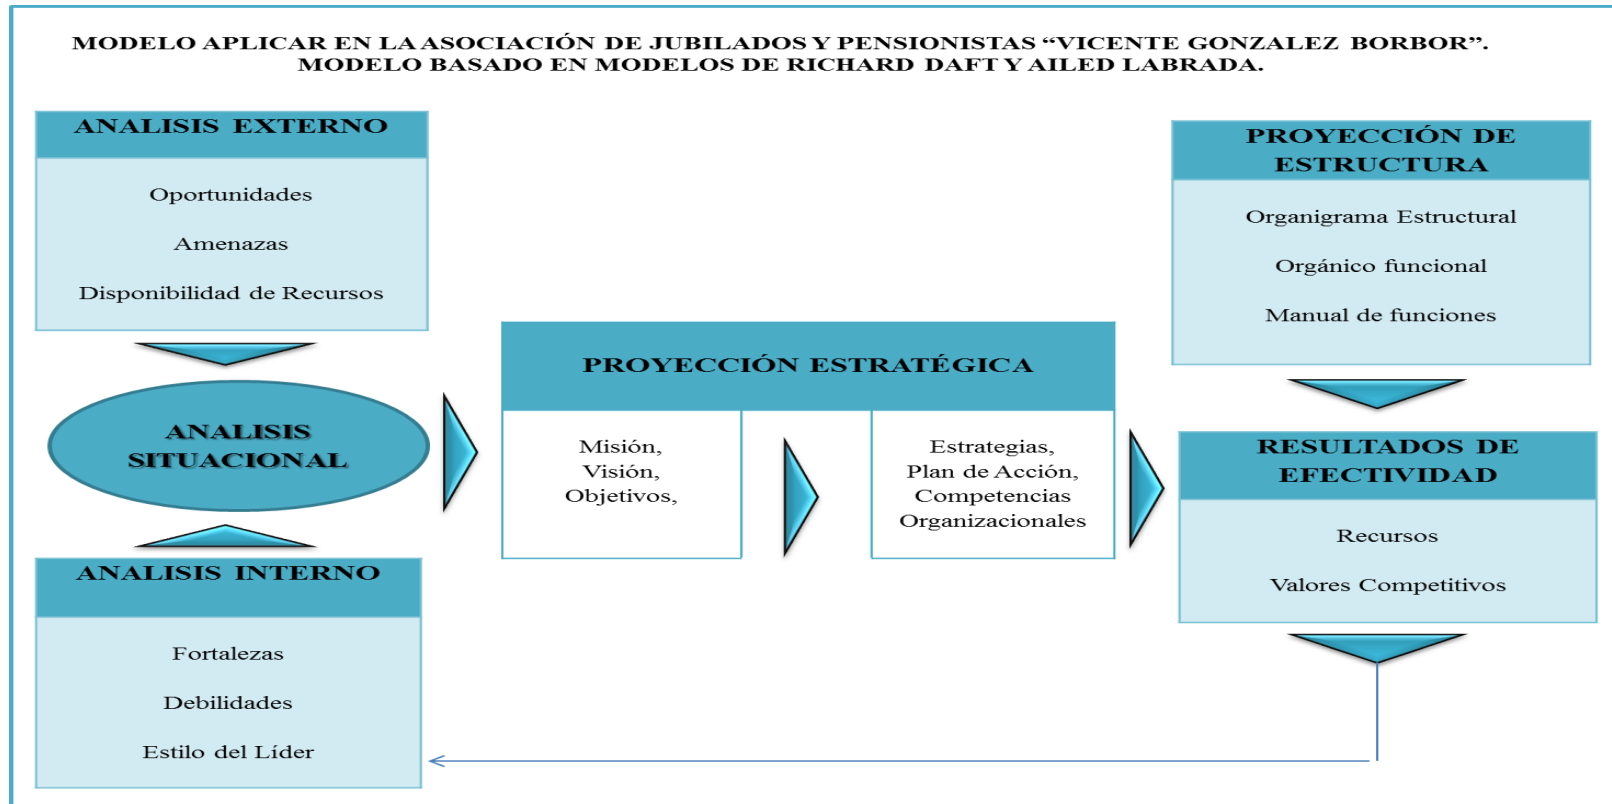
MODELO APLICAR EN LA ASOCIACIÓN DE JUBILADOS Y PENSIONISTAS “VICENTE GONZALEZ BORBOR”.
MODELO BASADO EN MODELOS DE RICHARD DAFT Y AILED LABRADA.

ANALISIS EXTERNO

Oportunidades

Amenazas

Disponibilidad de Recursos

ANALISIS SITUACIONAL

ANALISIS INTERNO

Fortalezas

Debilidades

Estilo del Líder

PROYECCIÓN ESTRATÉGICA

Misión,
Visión,
Objetivos,

Estrategias,
Plan de Acción,
Competencias
Organizacionales

PROYECCIÓN DE ESTRUCTURA

Organigrama Estructural

Orgánico funcional

Manual de funciones

RESULTADOS DE EFECTIVIDAD

Recursos

Valores Competitivos